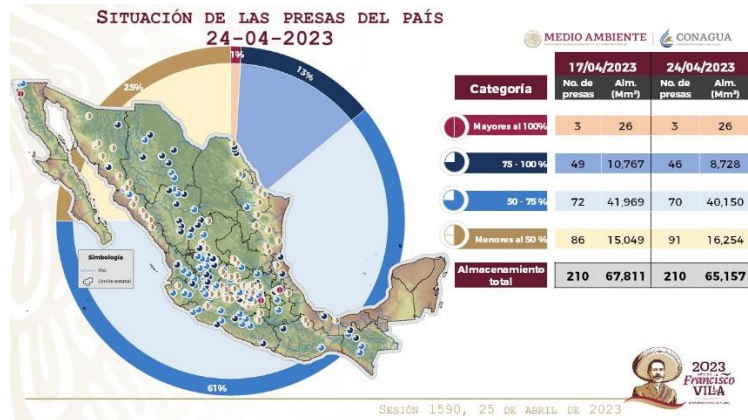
SITUACIÓN DE LAS PRESAS DEL PAÍS
24-04-2023

MEDIO AMBIENTE | CONAGUA

1%
13%
25%
61%

Simbología
Río
Límite estatal

| Categoría | 17/04/2023 No. de presas | 17/04/2023 Alm. (Mm³) | 24/04/2023 No. de presas | 24/04/2023 Alm. (Mm³) |
|---|---|---|---|---|
| Mayores al 100% | 3 | 26 | 3 | 26 |
| 75 - 100 % | 49 | 10,767 | 46 | 8,728 |
| 50 - 75 % | 72 | 41,969 | 70 | 40,150 |
| Menores al 50 % | 86 | 15,049 | 91 | 16,254 |
| Almacenamiento total | 210 | 67,811 | 210 | 65,157 |

2023 Francisco VILLA

SESIÓN 1590, 25 DE ABRIL DE 2023